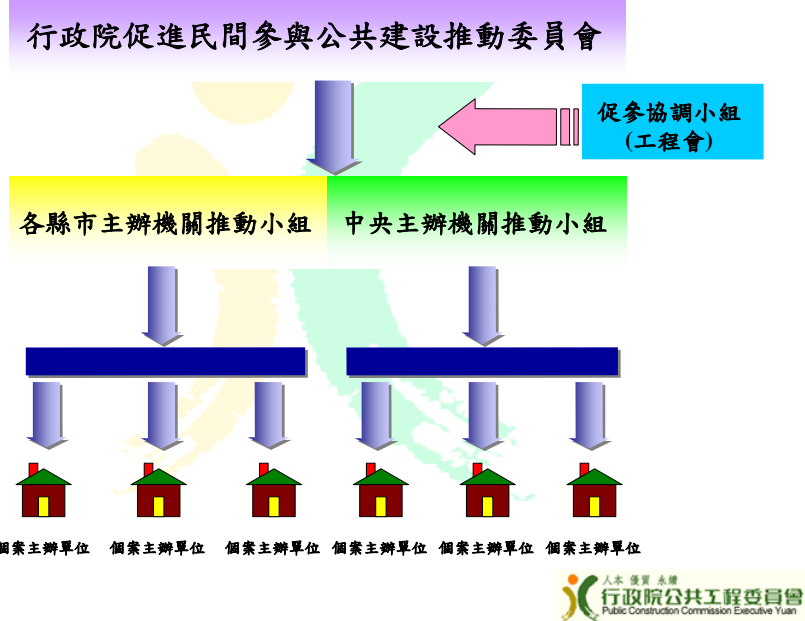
行政院促進民間參與公共建設推動委員會

促參協調小組
(工程會)

各縣市主辦機關推動小組

中央主辦機關推動小組

個案主辦單位 個案主辦單位 個案主辦單位 個案主辦單位 個案主辦單位 個案主辦單位

人本 優質 永續
行政院公共工程委員會
Public Construction Commission Executive Yuan